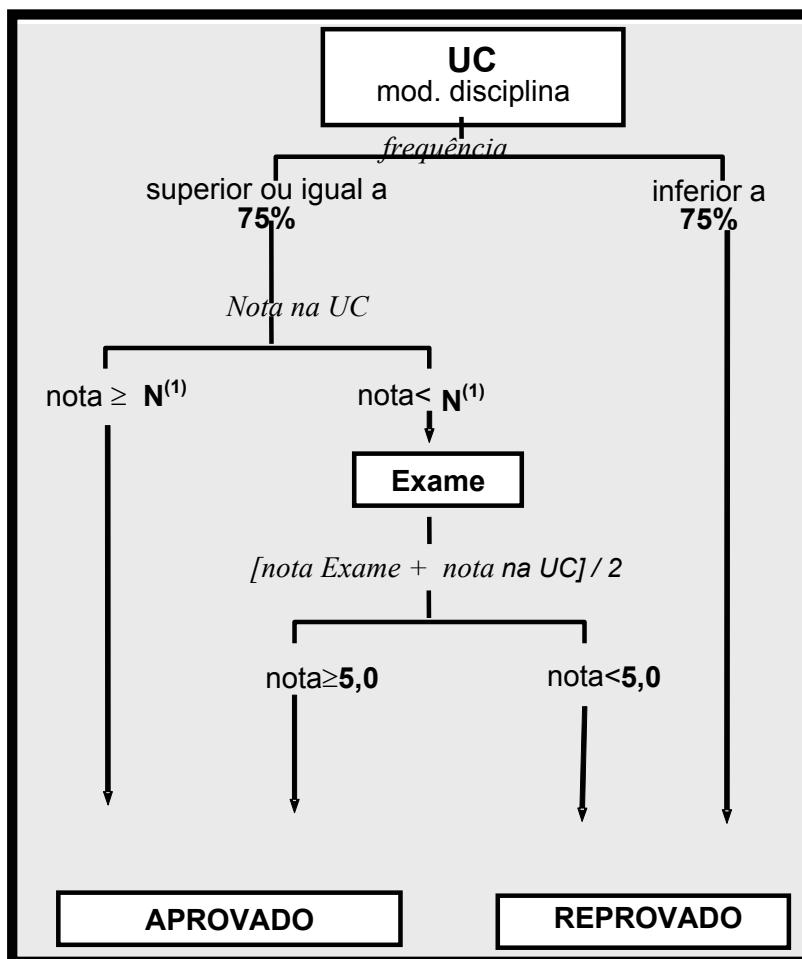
UC
mod. disciplina

frequência

superior ou igual a 75%

inferior a 75%

Nota na UC

nota ≥ $\mathbf{N}^{(1)}$

nota< $\mathbf{N}^{(1)}$

Exame

[nota Exame + nota na UC] / 2

nota≥5,0

nota<5,0

APROVADO

REPROVADO